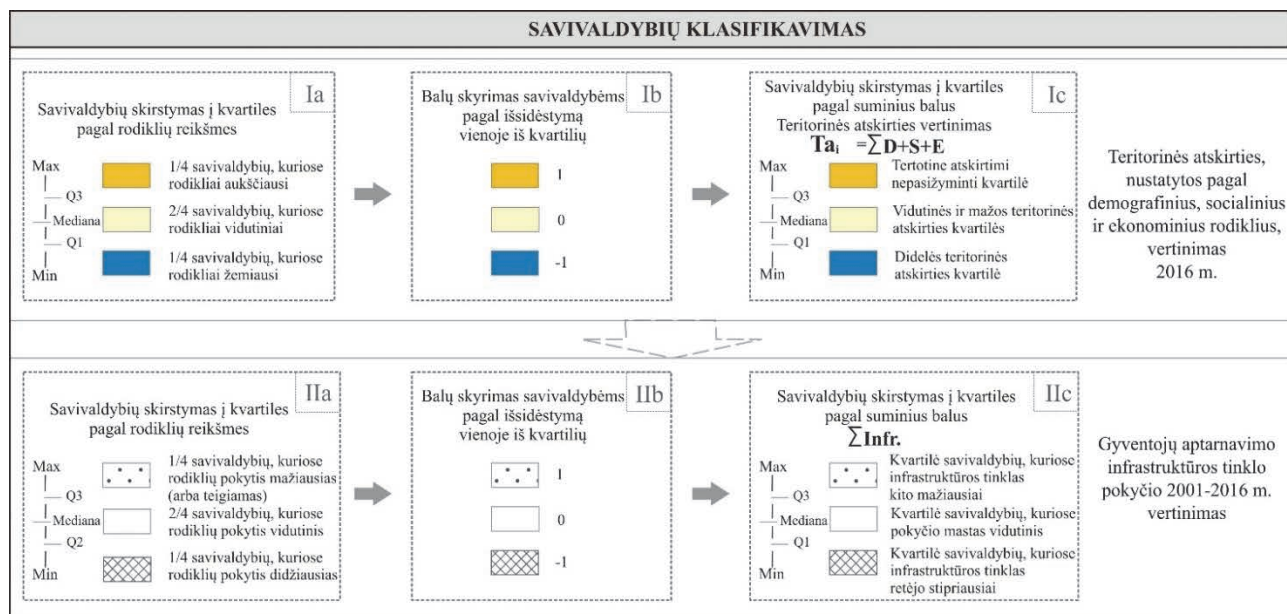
SAVIVALDYBIŲ KLASIFIKAVIMAS

Ia

Savivaldybių skirstymas į kvartiles pagal rodiklių reikšmes

Max
Q3
Mediana
Q1
Min

1/4 savivaldybių, kuriose rodikliai aukščiausi

2/4 savivaldybių, kuriose rodikliai vidutiniai

1/4 savivaldybių, kuriose rodikliai žemiausi

Ib

Balų skyrimas savivaldybėms pagal išsidėstymą vienoje iš kvartilių

1

0

-1

Ic

Savivaldybių skirstymas į kvartiles pagal suminius balus
Teritorinės atskirties vertinimas
$Ta_i = \sum D+S+E$

Max
Q3
Mediana
Q1
Min

Tertotinė atskirtimi nepasižyminti kvartilė

Vidutinės ir mažos teritorinės atskirties kvartilės

Didelės teritorinės atskirties kvartilė

Teritorinės atskirties, nustatytos pagal demografinius, socialinius ir ekonominius rodiklius, vertinimas 2016 m.

IIa

Savivaldybių skirstymas į kvartiles pagal rodiklių reikšmes

Max
Q3
Mediana
Q2
Min

1/4 savivaldybių, kuriose rodiklių pokytis mažiausias (arba teigiamas)

2/4 savivaldybių, kuriose rodiklių pokytis vidutinis

1/4 savivaldybių, kuriose rodiklių pokytis didžiausias

IIb

Balų skyrimas savivaldybėms pagal išsidėstymą vienoje iš kvartilių

1

0

-1

IIc

Savivaldybių skirstymas į kvartiles pagal suminius balus
$\sum$Infr.

Max
Q3
Mediana
Q1
Min

Kvartilė savivaldybių, kuriose infrastruktūros tinklas kito mažiausiai

Kvartilė savivaldybių, kuriose pokyčio mastas vidutinis

Kvartilė savivaldybių, kuriose infrastruktūros tinklas retėjo stipriausiai

Gyventojų aptarnavimo infrastruktūros tinklo pokyčio 2001-2016 m. vertinimas